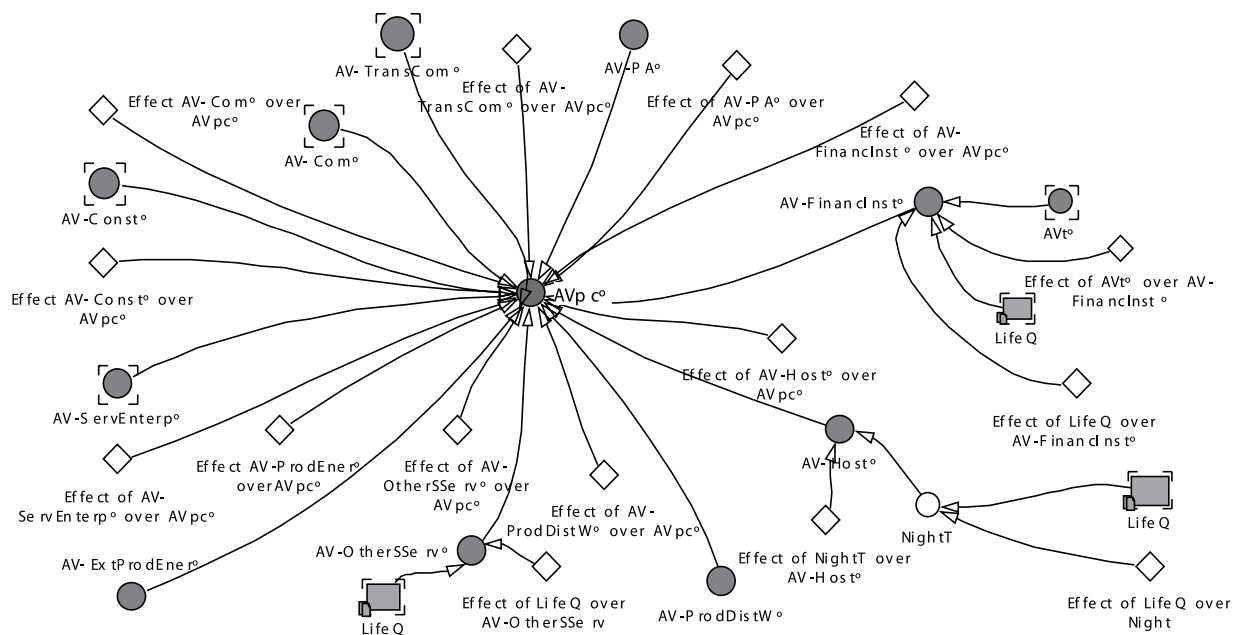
AV-TransComº

Effect of AV-TransComº over AVpcº

AV-PAº

Effect AV-Comº over AVpcº

AV-Comº

Effect of AV-PAº over AVpcº

Effect of AV-FinancInstº over AVpcº

AV-Constº

AV-FinancInstº

AVtº

Effect AV-Constº over AVpcº

AVpcº

Effect of AVtº over AV-FinancInst º

LifeQ

AV-ServEnterpº

Effect of AV-Hostº over AVpcº

Effect of LifeQ over AV-FinancInstº

Effect AV-ProdEnerº over AVpcº

Effect of AV-OtherSServº over AVpcº

AV-Hostº

Effect of AV-ServEnterpº over AVpcº

Effect of AV-ProdDistWº over AVpcº

NightT

LifeQ

AV-ExtProdEnerº

AV-OtherSServº

Effect of NightT over AV-Hostº

Effect of LifeQ over AV-OtherSServ

AV-ProdDistWº

Effect of LifeQ over Night

LifeQ